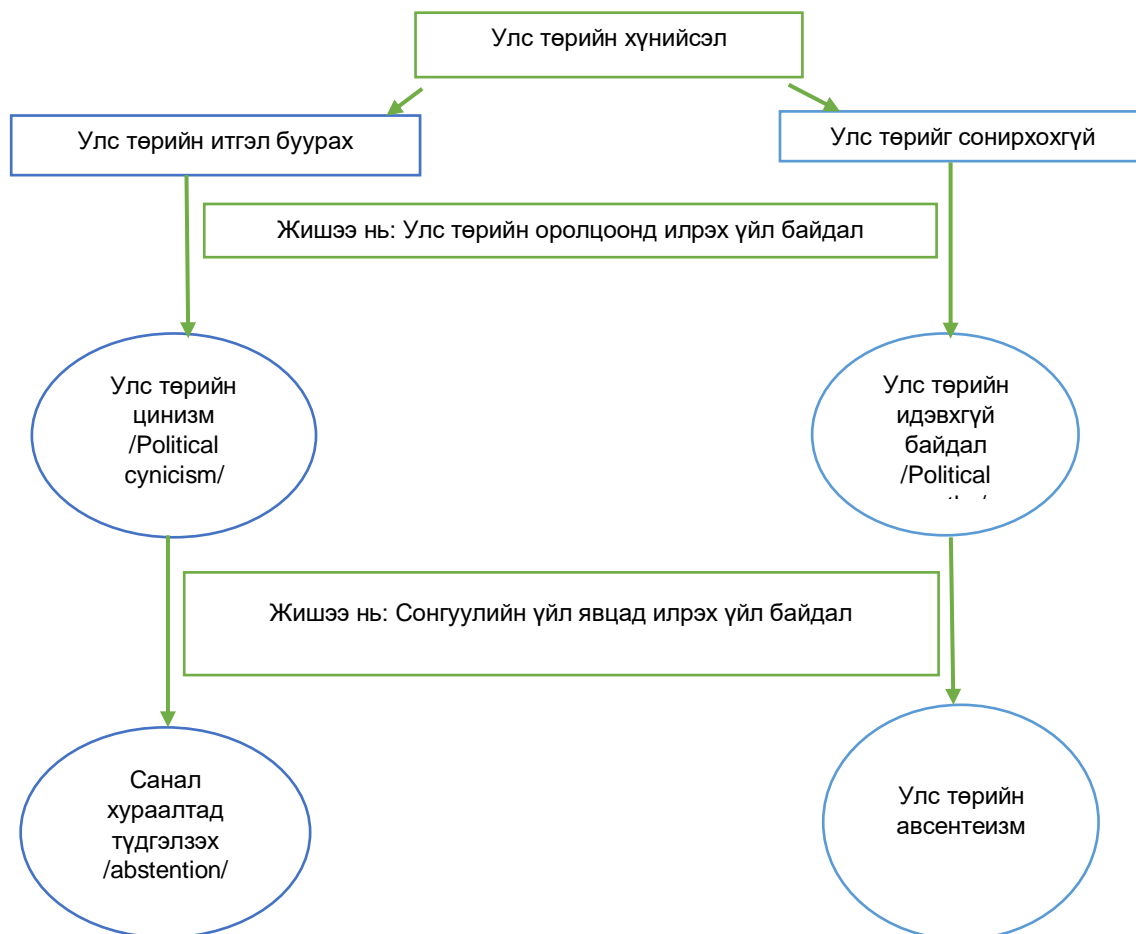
Улс төрийн хүнийсэл

Улс төрийн итгэл буурах

Улс төрийг сонирхохгүй

Жишээ нь: Улс төрийн оролцоонд илрэх үйл байдал

Улс төрийн цинизм /Political cynicism/

Улс төрийн идэвхгүй байдал /Political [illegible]

Жишээ нь: Сонгуулийн үйл явцад илрэх үйл байдал

Санал хураалтад түдгэлзэх /abstention/

Улс төрийн авсентеизм